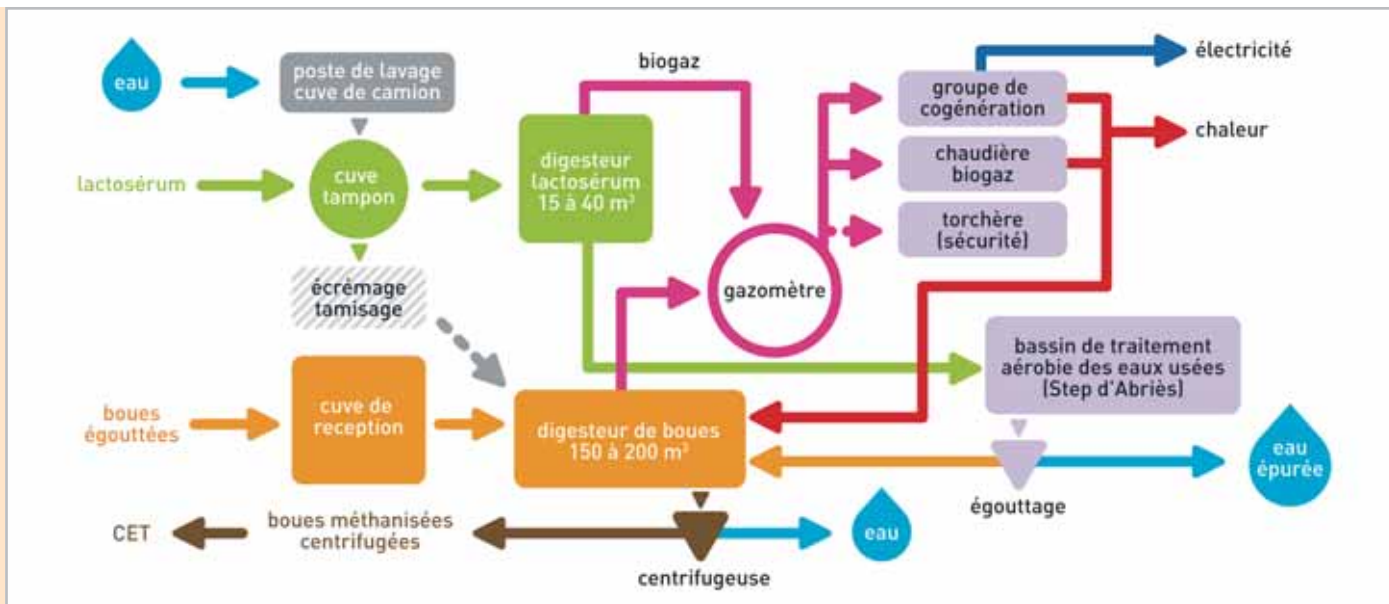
eau

poste de lavage cuve de camion

biogaz

électricité

groupe de cogénération

chaleur

lactosérum

cuve tampon

digesteur lactosérum 15 à 40 m³

chaudière biogaz

torchère (sécurité)

gazomètre

écrémage tamisage

bassin de traitement aérobie des eaux usées (Step d'Abriès)

boues égouttées

cuve de reception

digesteur de boues 150 à 200 m³

eau épurée

égouttage

CET

boues méthanisées centrifugées

eau

centrifugeuse